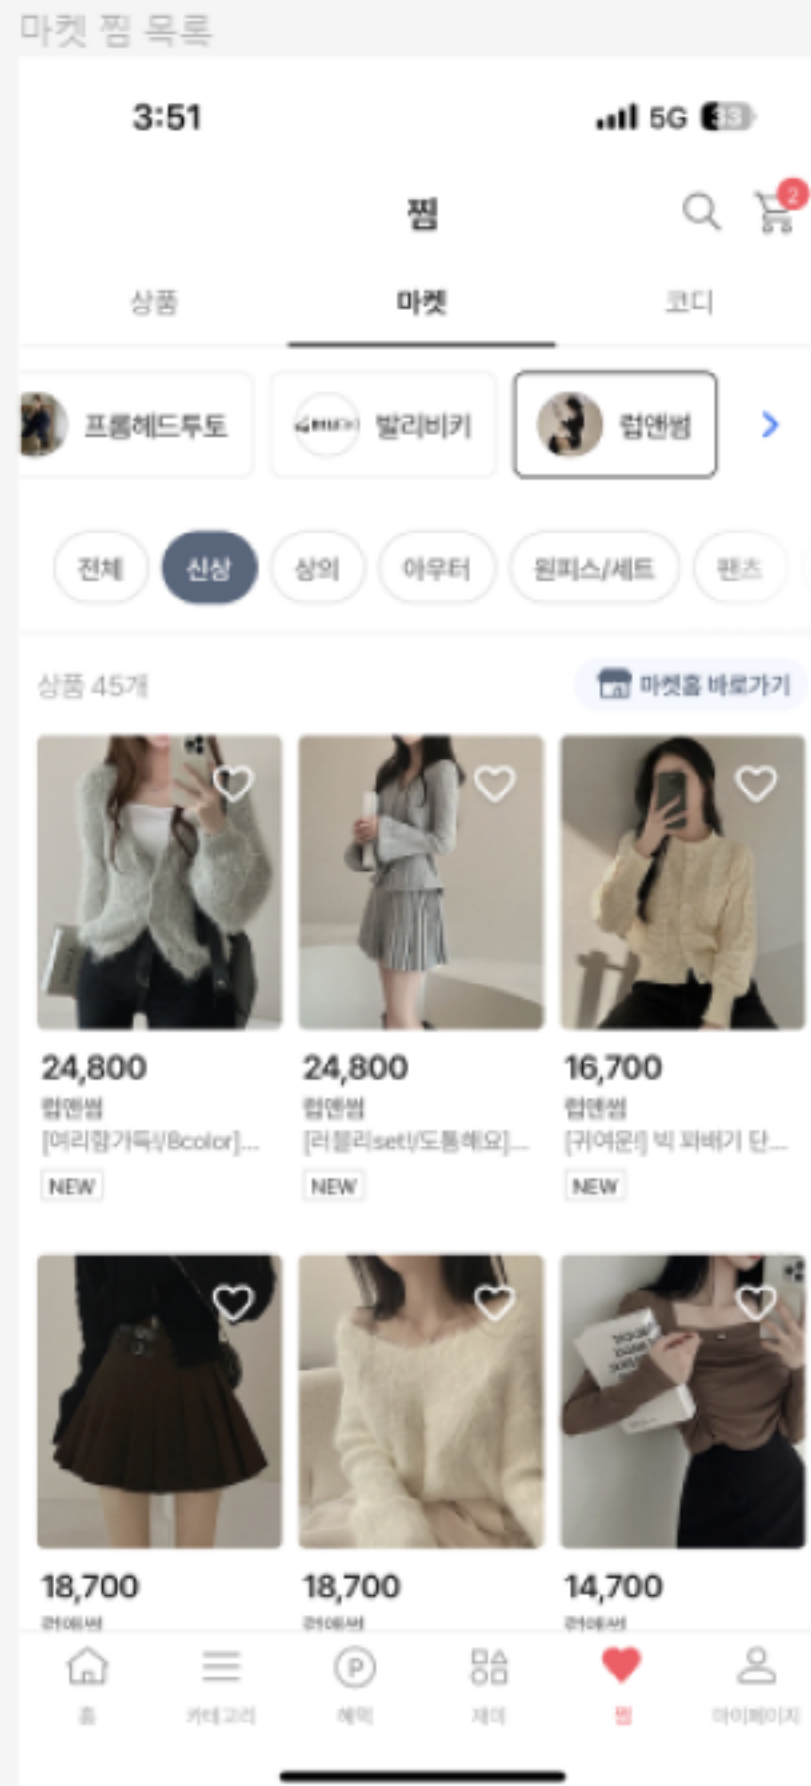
마켓 찜 목록

3:51

5G 33

찜

2

상품 마켓 코디

프롬헤드투토 발리비키 럽앤썸

전체 신상 상의 아우터 원피스/세트 팬츠

상품 45개

마켓홈 바로가기

24,800
럽앤썸
[여리핏가득!/8color]...
NEW

24,800
럽앤썸
[러블리set!/도톰해요]...
NEW

16,700
럽앤썸
[귀여운!] 빅 꽈배기 단...
NEW

18,700
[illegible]

18,700
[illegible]

14,700
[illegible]

홈 카테고리 혜택 제이 찜 마이페이지